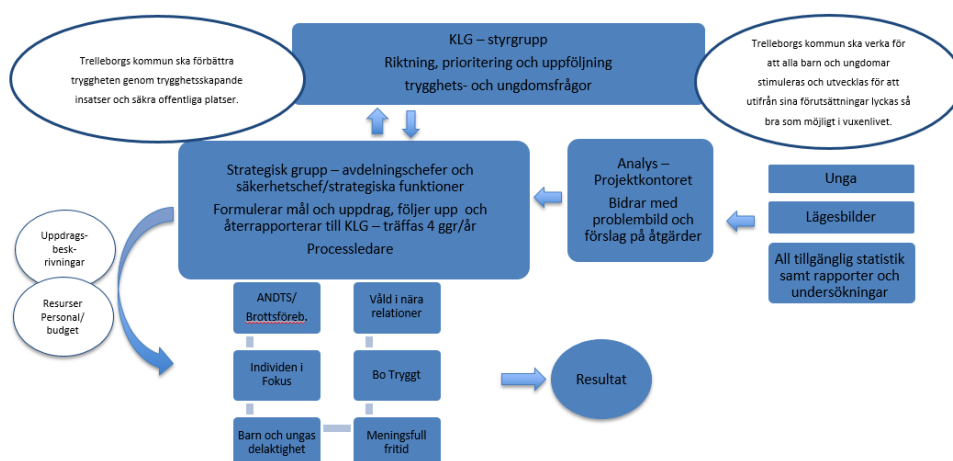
Trelleborgs kommun ska förbättra tryggheten genom trygghetsskapande insatser och säkra offentliga platser.

KLG – styrgrupp
Riktning, prioritering och uppföljning trygghets- och ungdomsfrågor

Trelleborgs kommun ska verka för att alla barn och ungdomar stimuleras och utvecklas för att utifrån sina förutsättningar lyckas så bra som möjligt i vuxenlivet.

Strategisk grupp – avdelningschefer och säkerhetschef/strategiska funktioner
Formulerar mål och uppdrag, följer upp och återrapporterar till KLG – träffas 4 ggr/år
Processledare

Analys – Projektkontoret
Bidrar med problembild och förslag på åtgärder

Unga

Lägesbilder

All tillgänglig statistik samt rapporter och undersökningar

Uppdragsbeskrivningar

Resurser Personal/ budget

ANDTS/ Brottsföreb.

Våld i nära relationer

Individen i Fokus

Bo Tryggt

Resultat

Barn och ungas delaktighet

Meningsfull fritid